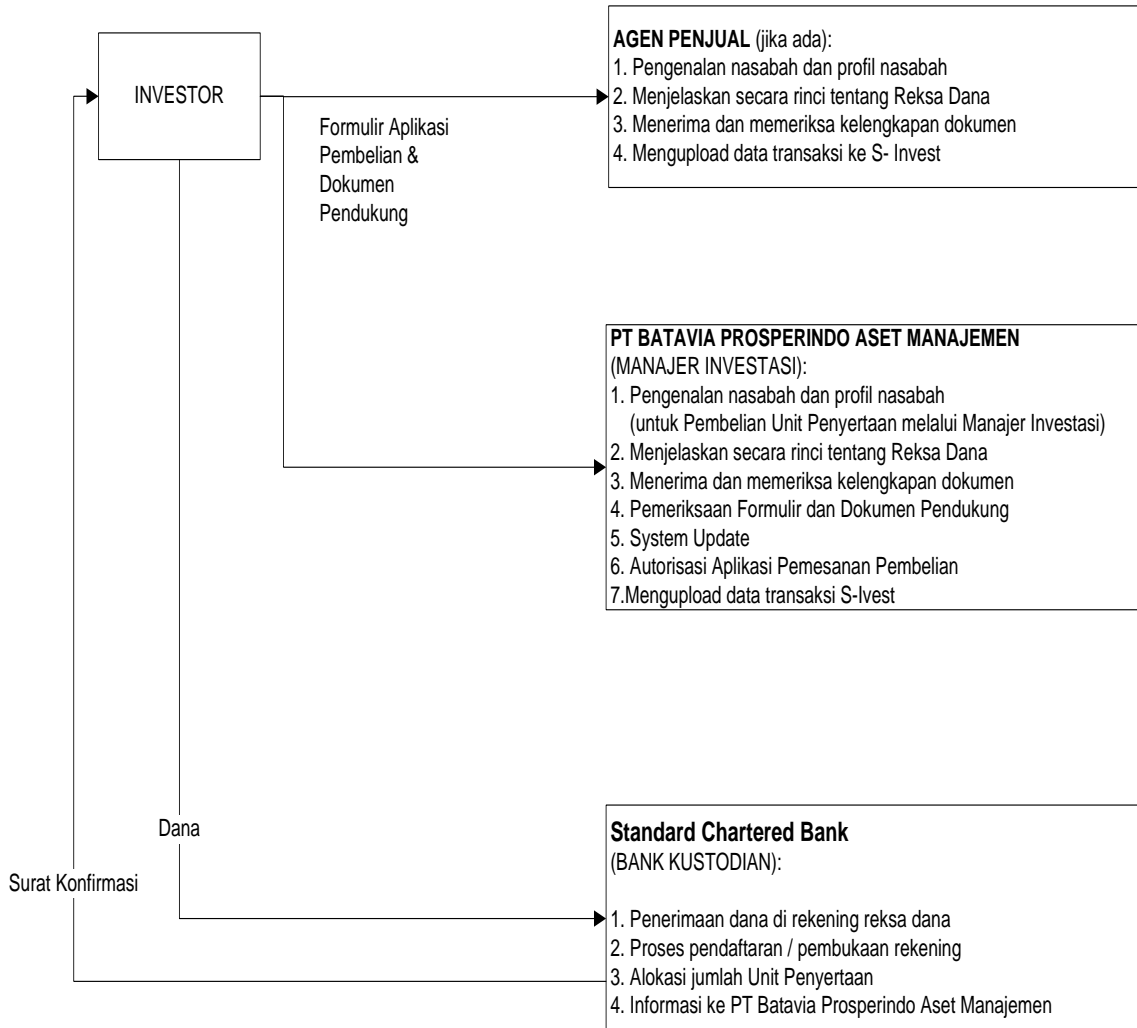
INVESTOR

Formulir Aplikasi Pembelian & Dokumen Pendukung

**AGEN PENJUAL** (jika ada):
1. Pengenalan nasabah dan profil nasabah
2. Menjelaskan secara rinci tentang Reksa Dana
3. Menerima dan memeriksa kelengkapan dokumen
4. Mengupload data transaksi ke S- Invest

**PT BATAVIA PROSPERINDO ASET MANAJEMEN**
(MANAJER INVESTASI):
1. Pengenalan nasabah dan profil nasabah
(untuk Pembelian Unit Penyertaan melalui Manajer Investasi)
2. Menjelaskan secara rinci tentang Reksa Dana
3. Menerima dan memeriksa kelengkapan dokumen
4. Pemeriksaan Formulir dan Dokumen Pendukung
5. System Update
6. Autorisasi Aplikasi Pemesanan Pembelian
7.Mengupload data transaksi S-Ivest

Dana

Surat Konfirmasi

**Standard Chartered Bank**
(BANK KUSTODIAN):
1. Penerimaan dana di rekening reksa dana
2. Proses pendaftaran / pembukaan rekening
3. Alokasi jumlah Unit Penyertaan
4. Informasi ke PT Batavia Prosperindo Aset Manajemen